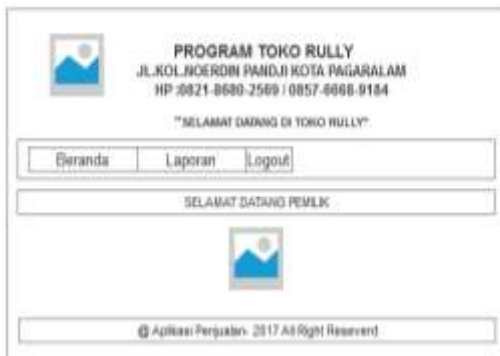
PROGRAM TOKO RULLY
JL.KOL.NOERDIN PANDJI KOTA PAGARALAM
HP :0821-8680-2569 / 0857-8668-9184

"SELAMAT DATANG DI TOKO RULLY"

Beranda Laporan Logout

SELAMAT DATANG PEMILIK

@ Aplikasi Penjualan- 2017 All Right Reseverd